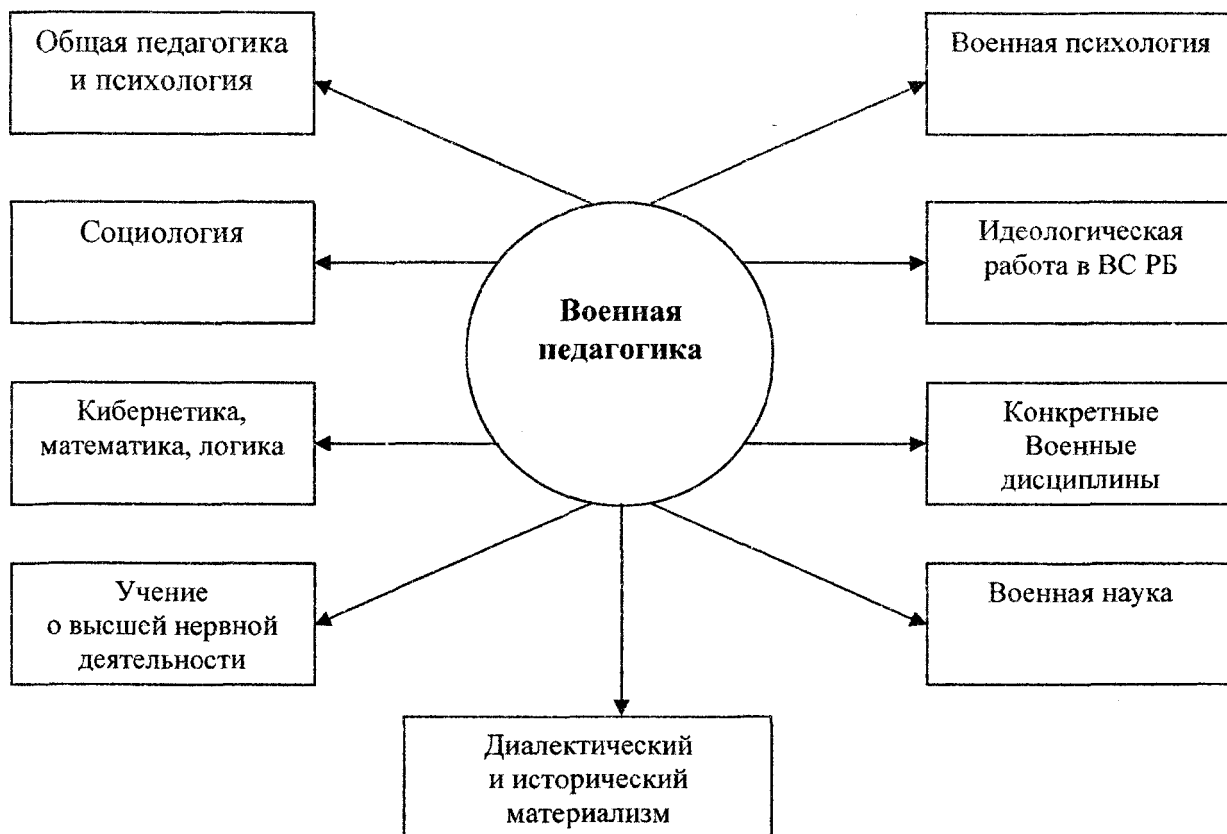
Общая педагогика и психология

Военная психология

Социология

Военная педагогика

Идеологическая работа в ВС РБ

Кибернетика, математика, логика

Конкретные Военные дисциплины

Учение о высшей нервной деятельности

Военная наука

Диалектический и исторический материализм